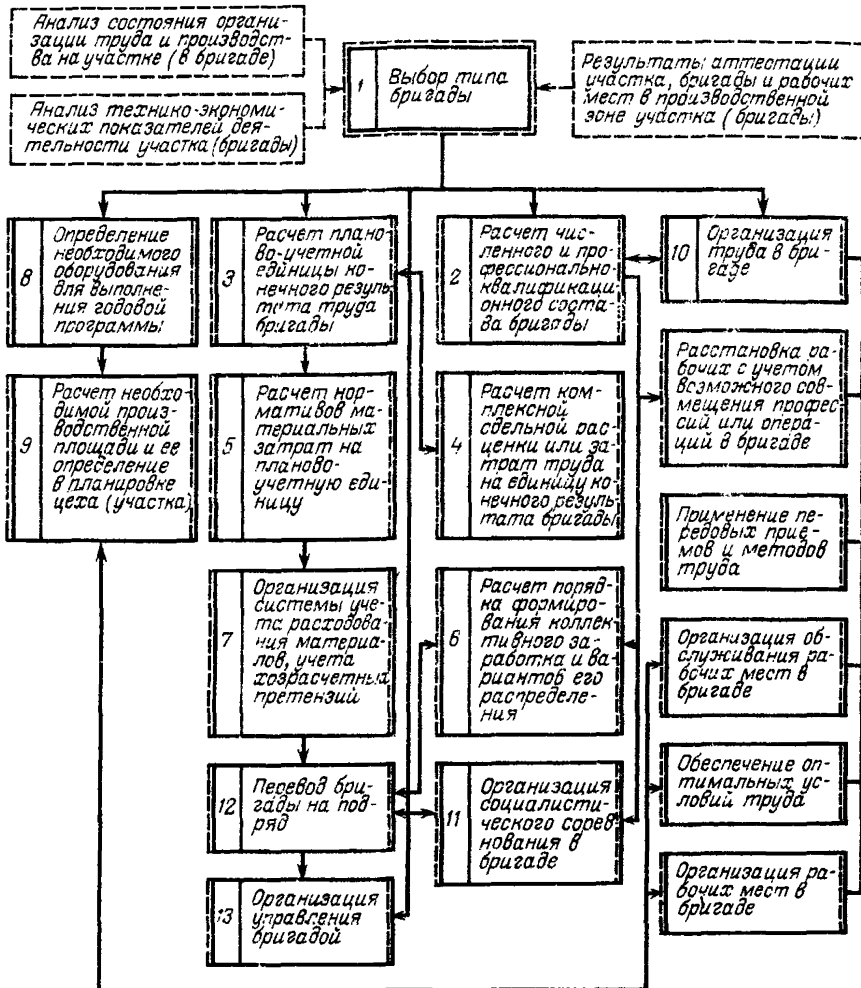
Анализ состояния организации труда и производства на участке (в бригаде)

Анализ технико-экономических показателей деятельности участка (бригады)

1 Выбор типа бригады

Результаты аттестации участка, бригады и рабочих мест в производственной зоне участка (бригады)

8 Определение необходимого оборудования для выполнения годовой программы

9 Расчет необходимой производственной площади и ее определение в планировке цеха (участка)

3 Расчет планово-учетной единицы конечного результата труда бригады

5 Расчет нормативов материальных затрат на планово-учетную единицу

7 Организация системы учета расходования материалов, учета хозрасчетных претензий

12 Перевод бригады на подряд

13 Организация управления бригадой

2 Расчет численного и профессионально-квалификационного состава бригады

4 Расчет комплексной сдельной расценки или затрат труда на единицу конечного результата бригады

6 Расчет порядка формирования коллективного заработка и вариантов его распределения

11 Организация социалистического соревнования в бригаде

10 Организация труда в бригаде

Расстановка рабочих с учетом возможного совмещения професий или операций в бригаде

Применение передовых приемов и методов труда

Организация обслуживания рабочих мест в бригаде

Обеспечение оптимальных условий труда

Организация рабочих мест в бригаде